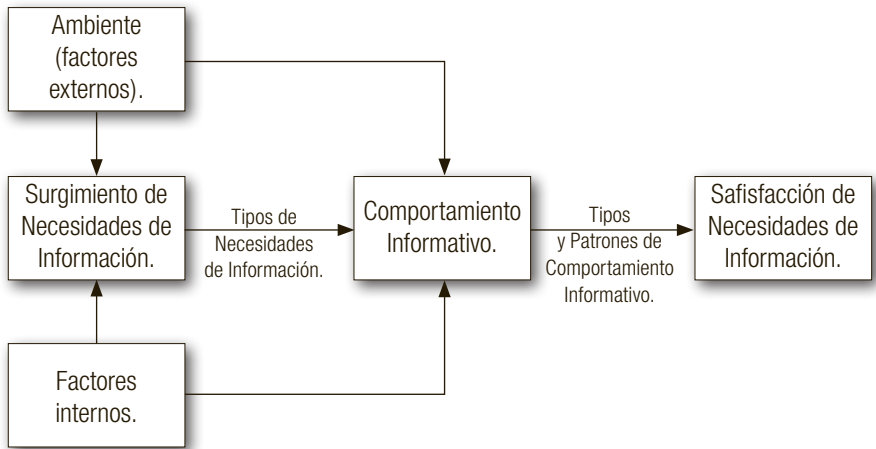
Ambiente (factores externos).

Surgimiento de Necesidades de Información.

Tipos de Necesidades de Información.

Comportamiento Informativo.

Tipos y Patrones de Comportamiento Informativo.

Safisfacción de Necesidades de Información.

Factores internos.